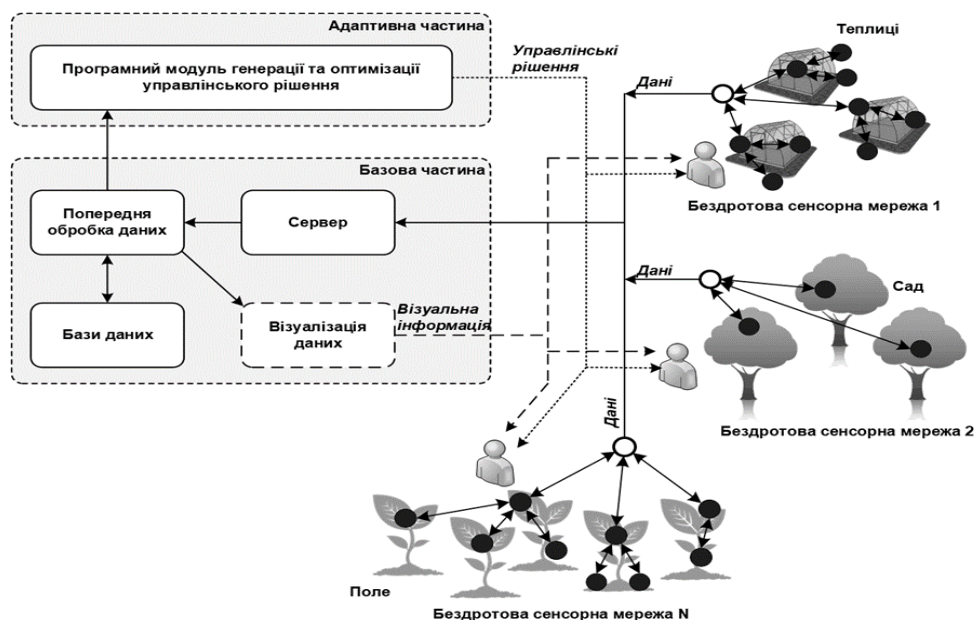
Адаптивна частина

Програмний модуль генерації та оптимізації управлінського рішення

Управлінські рішення

Теплиці

Дані

Базова частина

Попередня обробка даних

Сервер

Бездротова сенсорна мережа 1

Дані

Сад

Бази даних

Візуалізація даних

Візуальна інформація

Бездротова сенсорна мережа 2

Дані

Поле

Бездротова сенсорна мережа N